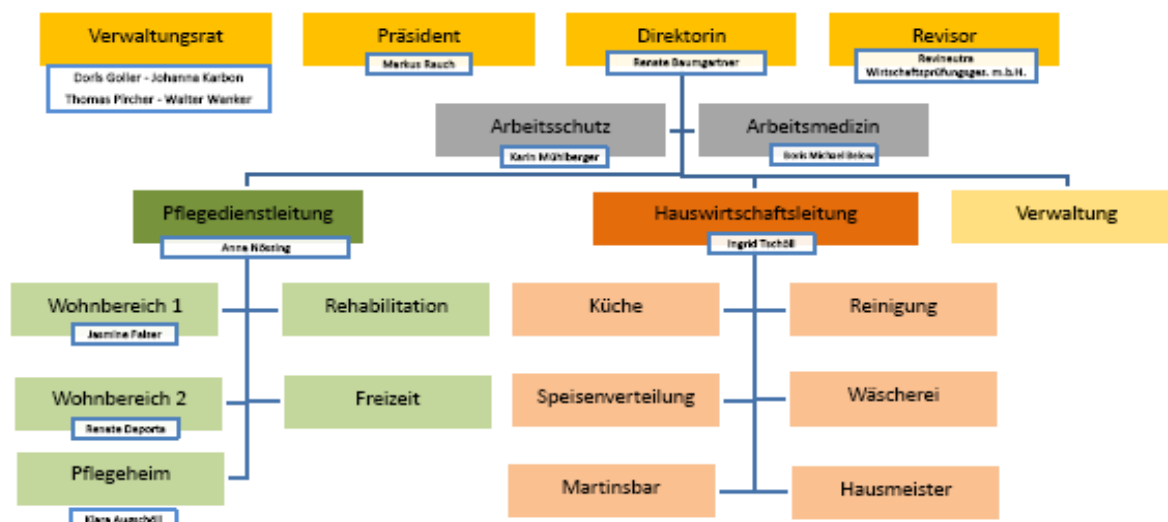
Verwaltungsrat
Doris Goller - Johanna Karbon
Thomas Pircher - Walter Wanker

Präsident
Markus Rauch

Direktorin
Renate Baumgartner

Revisor
Revineutra Wirtschaftsprüfungsges. m.b.H.

Arbeitsschutz
Karin Mühlberger

Arbeitsmedizin
Boris Michael Below

Pflegedienstleitung
Anna Nössing

Hauswirtschaftsleitung
Ingrid Tschöll

Verwaltung

Wohnbereich 1
Jasmine Falser

Rehabilitation

Wohnbereich 2
Renate Deporta

Freizeit

Pflegeheim
Klara Ausschöll

Küche

Reinigung

Speisenverteilung

Wäscherei

Martinsbar

Hausmeister